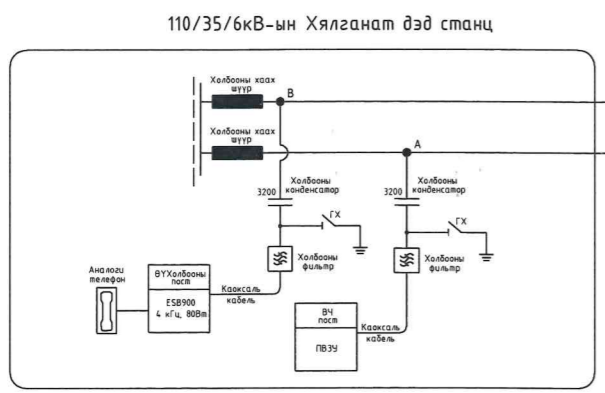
110/35/6кВ-ын Хялганат дэд станц

Холбооны хаах шуур

B

Холбооны хаах шуур

A

3200

Холбооны конденсатор

3200

Холбооны конденсатор

ГХ

ГХ

Холбооны фильтр

Холбооны фильтр

Аналоги телефон

ВЧХолбооны пост

ESB900
4 кГц, 80Вт

Коаксаль кабель

ВЧ пост

ПВЗУ

Коаксаль кабель